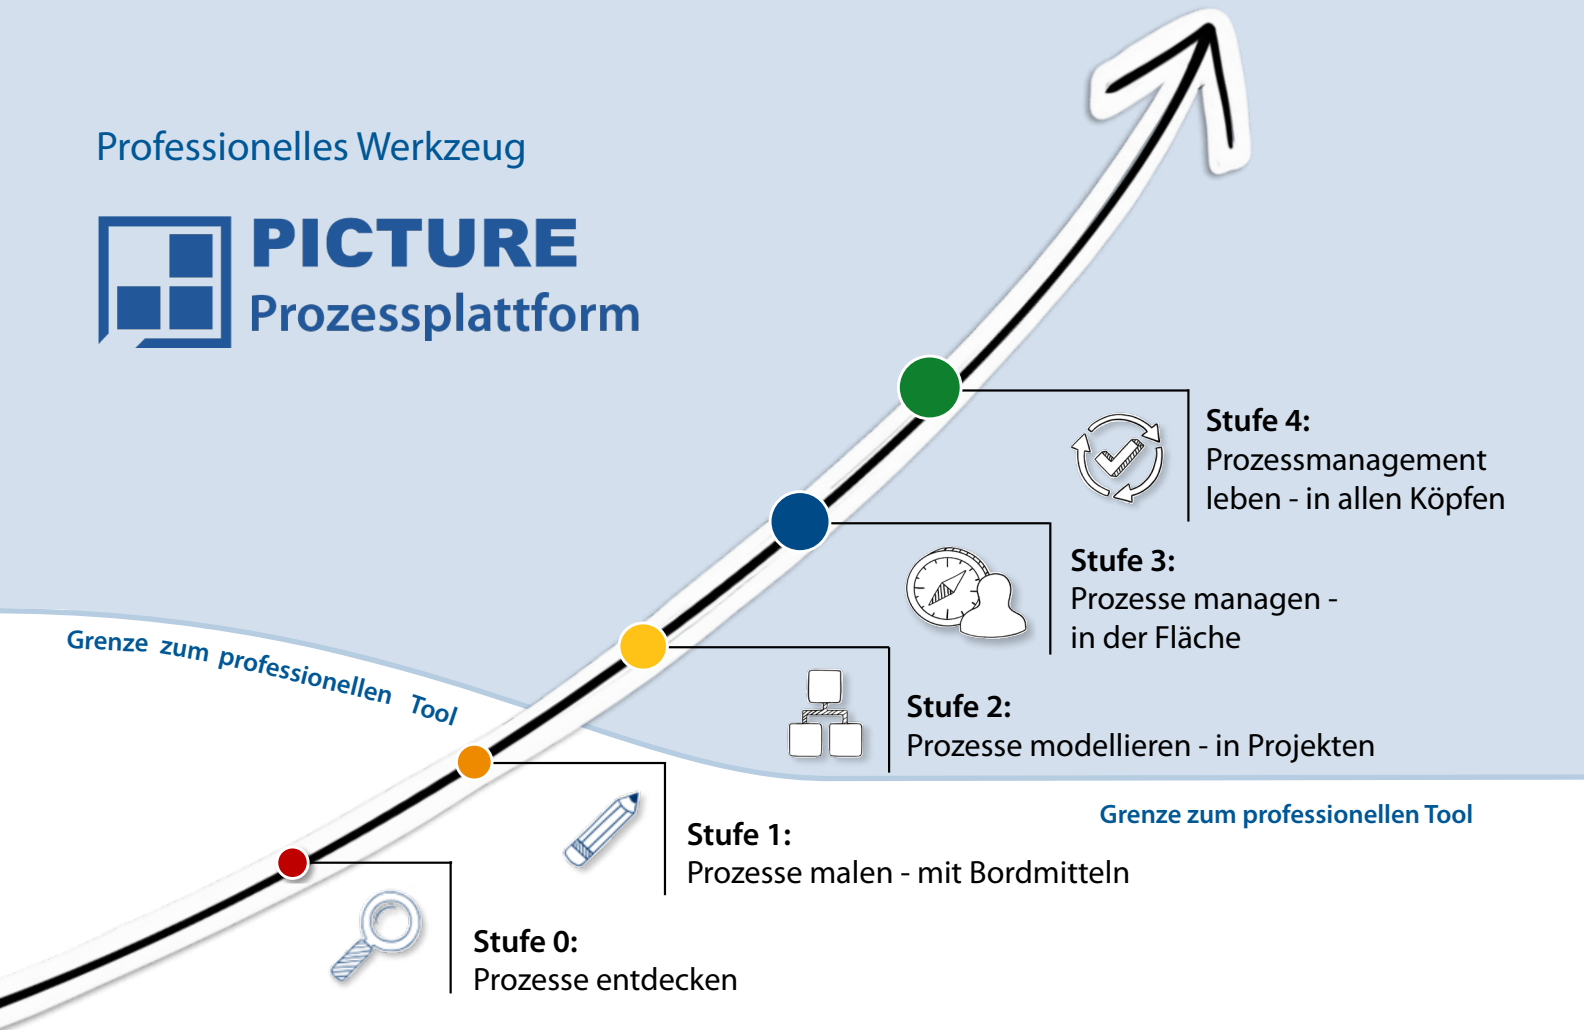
Professionelles Werkzeug

PICTURE
Prozessplattform

Grenze zum professionellen Tool

Stufe 4:
Prozessmanagement leben - in allen Köpfen

Stufe 3:
Prozesse managen - in der Fläche

Stufe 2:
Prozesse modellieren - in Projekten

Grenze zum professionellen Tool

Stufe 1:
Prozesse malen - mit Bordmitteln

Stufe 0:
Prozesse entdecken